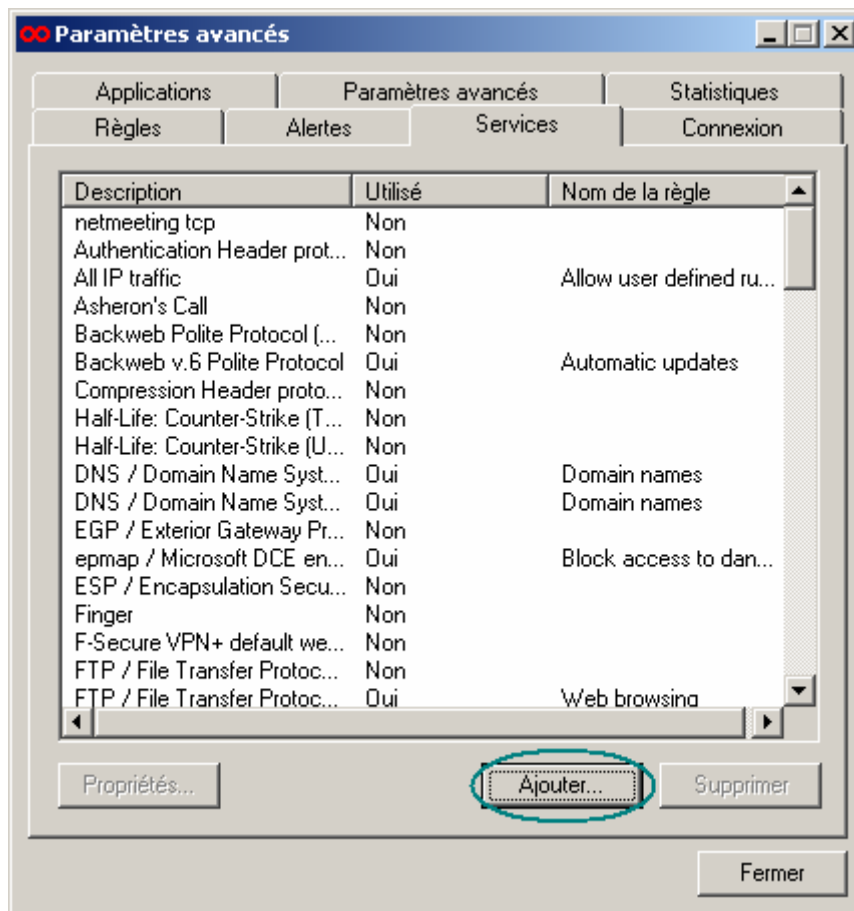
Paramètres avancés

Applications | Paramètres avancés | Statistiques
Règles | Alertes | Services | Connexion

| Description | Utilisé | Nom de la règle |
|---|---|---|
| netmeeting tcp | Non | |
| Authentication Header prot... | Non | |
| All IP traffic | Oui | Allow user defined ru... |
| Asheron's Call | Non | |
| Backweb Polite Protocol (... | Non | |
| Backweb v.6 Polite Protocol | Oui | Automatic updates |
| Compression Header proto... | Non | |
| Half-Life: Counter-Strike (T... | Non | |
| Half-Life: Counter-Strike (U... | Non | |
| DNS / Domain Name Syst... | Oui | Domain names |
| DNS / Domain Name Syst... | Oui | Domain names |
| EGP / Exterior Gateway Pr... | Non | |
| epmap / Microsoft DCE en... | Oui | Block access to dan... |
| ESP / Encapsulation Secu... | Non | |
| Finger | Non | |
| F-Secure VPN+ default we... | Non | |
| FTP / File Transfer Protoc... | Non | |
| FTP / File Transfer Protoc... | Oui | Web browsing |

Propriétés... | Ajouter... | Supprimer

Fermer